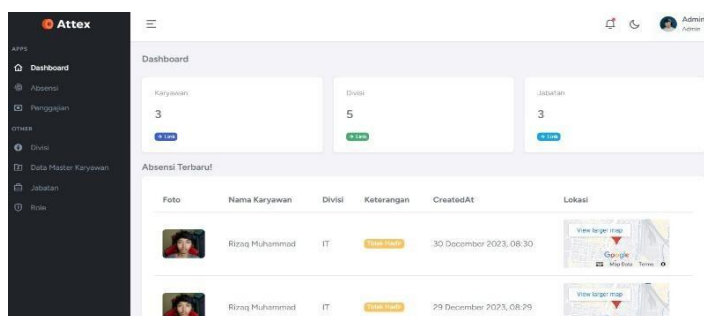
Attex

APPS
Dashboard
Absensi
Penggajian
OTHER
Divisi
Data Master Karyawan
Jabatan
Role

Admin
Admin

Dashboard

Karyawan
3
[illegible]

Divisi
5
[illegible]

Jabatan
3
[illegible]

Absensi Terbaru!

| Foto | Nama Karyawan | Divisi | Keterangan | CreatedAt | Lokasi |
|---|---|---|---|---|---|
| | Rizaq Muhammad | IT | Tidak Hadir | 30 December 2023, 08:30 | View larger map Google Map Data Terms |
| | Rizaq Muhammad | IT | Tidak Hadir | 29 December 2023, 08:29 | View larger map |